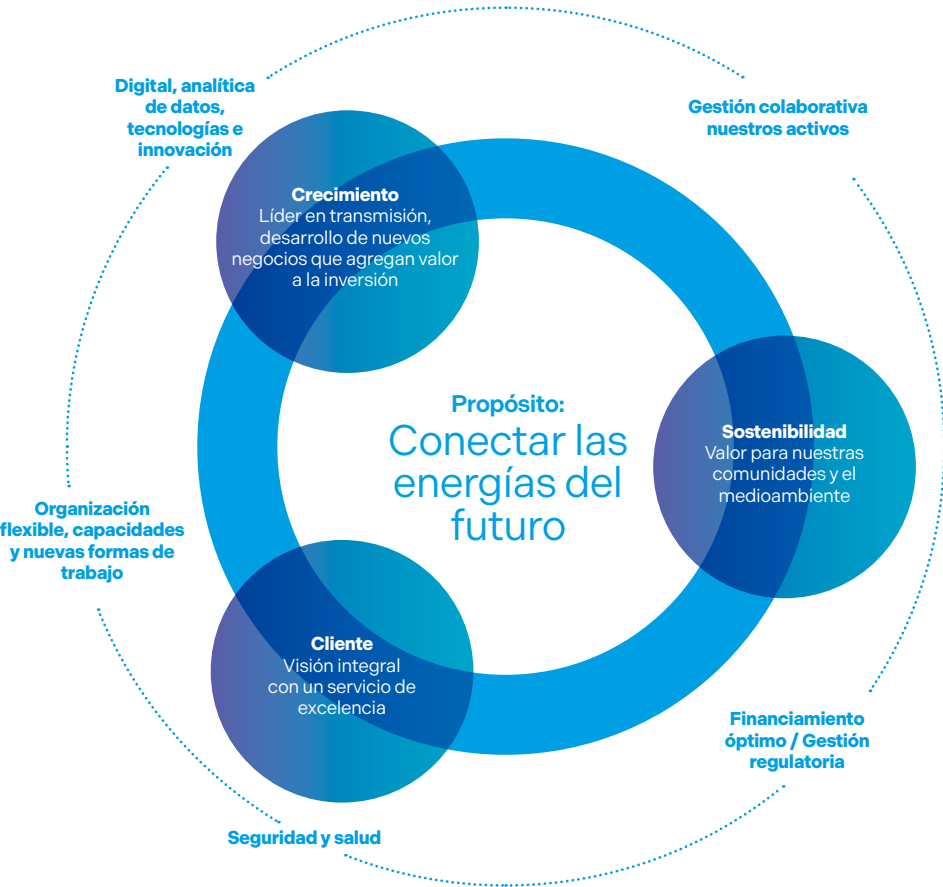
Digital, analítica de datos, tecnologías e innovación

Gestión colaborativa nuestros activos

Crecimiento
Líder en transmisión, desarrollo de nuevos negocios que agregan valor a la inversión

Propósito:
Conectar las energías del futuro

Sostenibilidad
Valor para nuestras comunidades y el medioambiente

Organización flexible, capacidades y nuevas formas de trabajo

Cliente
Visión integral con un servicio de excelencia

Financiamiento óptimo / Gestión regulatoria

Seguridad y salud